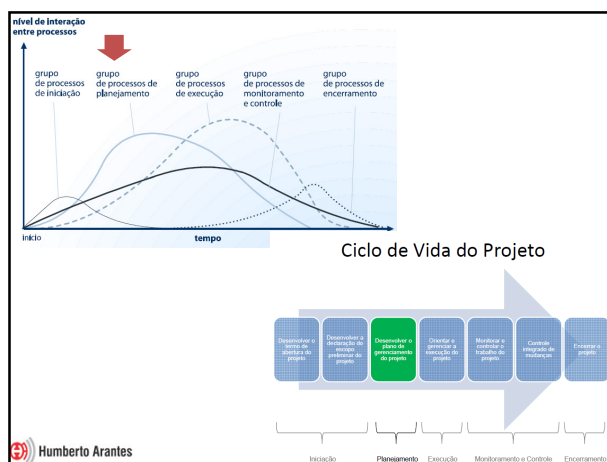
nível de interação entre processos

grupo de processos de iniciação

grupo de processos de planejamento

grupo de processos de execução

grupo de processos de monitoramento e controle

grupo de processos de encerramento

início

tempo

Ciclo de Vida do Projeto

Desenvolver o termo de abertura do projeto

Desenvolver a declaração do escopo preliminar do projeto

Desenvolver o plano de gerenciamento do projeto

Orientar e gerenciar a execução do projeto

Monitorar e controlar o trabalho do projeto

Controle integrado de mudanças

Encerrar o projeto

Iniciação

Planejamento

Execução

Monitoramento e Controle

Encerramento

Humberto Arantes